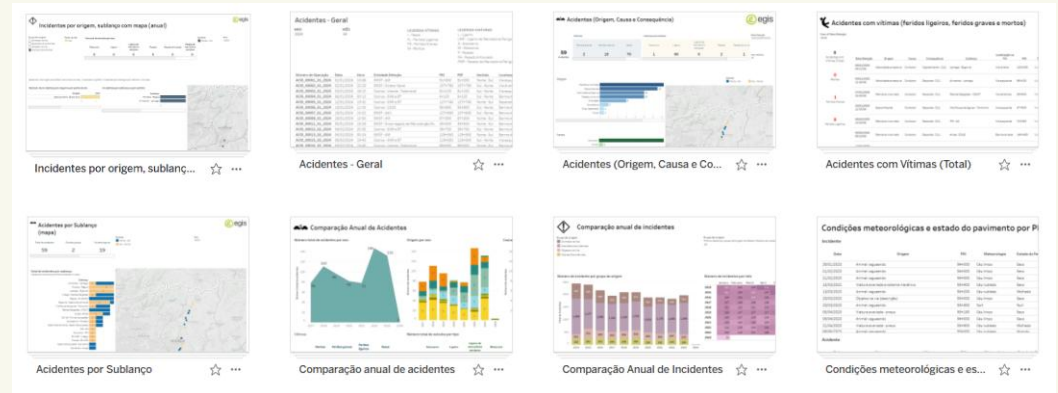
Incidentes por origem, sublanço com mapa (anual)

egis

Incidentes por origem, sublanç...

Acidentes - Geral

Acidentes - Geral

Acidentes (Origem, Causa e Consequência)

egis

Acidentes (Origem, Causa e Co...

Acidentes com vítimas (feridos ligeiros, feridos graves e mortos)

Acidentes com Vítimas (Total)

Acidentes por Sublanço (mapa)

egis

Acidentes por Sublanço

Comparação Anual de Acidentes

Comparação anual de acidentes

Comparação anual de incidentes

Comparação Anual de Incidentes

Condições meteorológicas e estado do pavimento por P

Acidentes

Condições meteorológicas e es...